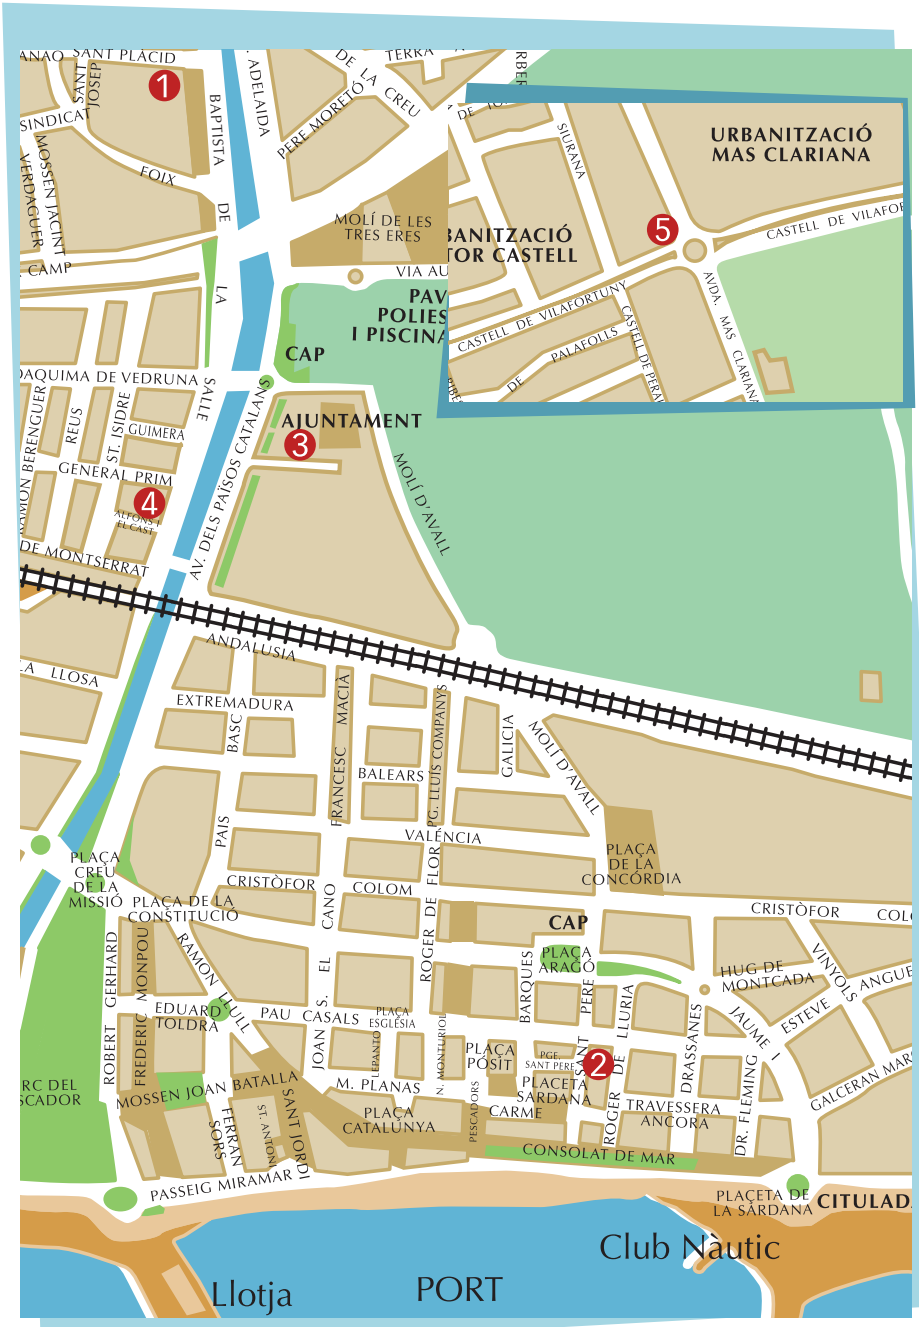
ANAO SANT PLÀCID
1
SANT JOSEP
SINDICAT
BAPTISTA
ADELAIDA
DE LA CREU
TERRA
PERE MORETÓ
MOSSEN JACINT VERDAGUER
FOIX
DE
CAMP
LA
MOLÍ DE LES TRES ERES
VIA AU
PAV POLIES I PISCINA
CAP
URBANITZACIÓ MAS CLARIANA
5
BANITZACIÓ TOR CASTELL
SIURANA
CASTELL DE VILAFOR
CASTELL DE VILAFORTUNY
PALAFOLLS
CASTELL DE PERAL
AVDA. MAS CLARIANA
DE
JOAQUIMA DE VEDRUNA
SALLE
AJUNTAMENT
3
RAMON BERENGUER
REUS
ST. ISIDRE
GUIMERA
GENERAL PRIM
4
ALFONS I EL CAST
DE MONTSERRAT
AV. DELS PAÏSOS CATALANS
MOLÍ D'AVALL
ANDALUSIA
LLOSA
EXTREMADURA
BASC
MACIÀ
FRANCESC
BALEARS
PG. LLUÍS COMPANYS
GALICIA
MOLÍ D'AVALL
VALÈNCIA
PAÍS
PLAÇA DE LA CONCÒRDIA
PLAÇA CREU DE LA MISSIÓ
CRISTÒFOR
COLOM
FLOR
PLAÇA DE LA CONSTITUCIÓ
CANO
CAP
CRISTÒFOR
COL
RAMON LLULL
ROGER DE
GERHARD
MONPOU
EL
PLAÇA ARAGÓ
HUG DE MONTCADA
VINYOLS
ANGUE
EDUARD TOLDRÀ
PAU CASALS
S.
PLAÇA ESGLÉSIA
BARQUES
PERE
LLÚRIA
ESTEVE
JAUME I
FREDERIC
ROBERT
JOAN
LEPANTO
N. MONTURIOL
PLAÇA PÒSIT
PGE. SANT PERE
SANT
2
DE
DRASSANES
GALCERAN MAR
RC DEL SCADOR
MOSSEN JOAN BATALLA
M. PLANAS
PLACETA SARDANA
ROGER
TRAVESSERA
ÀNCORA
FLEMING
DR.
SANT JORDI
ST. ANTONI
FERRAN SORS
PLAÇA CATALUNYA
PESCADORS
CARME
CONSOLAT DE MAR
PASSEIG MIRAMAR
PLAÇETA DE LA SARDANA
CITULAD
Club Nàutic
Llotja
PORT